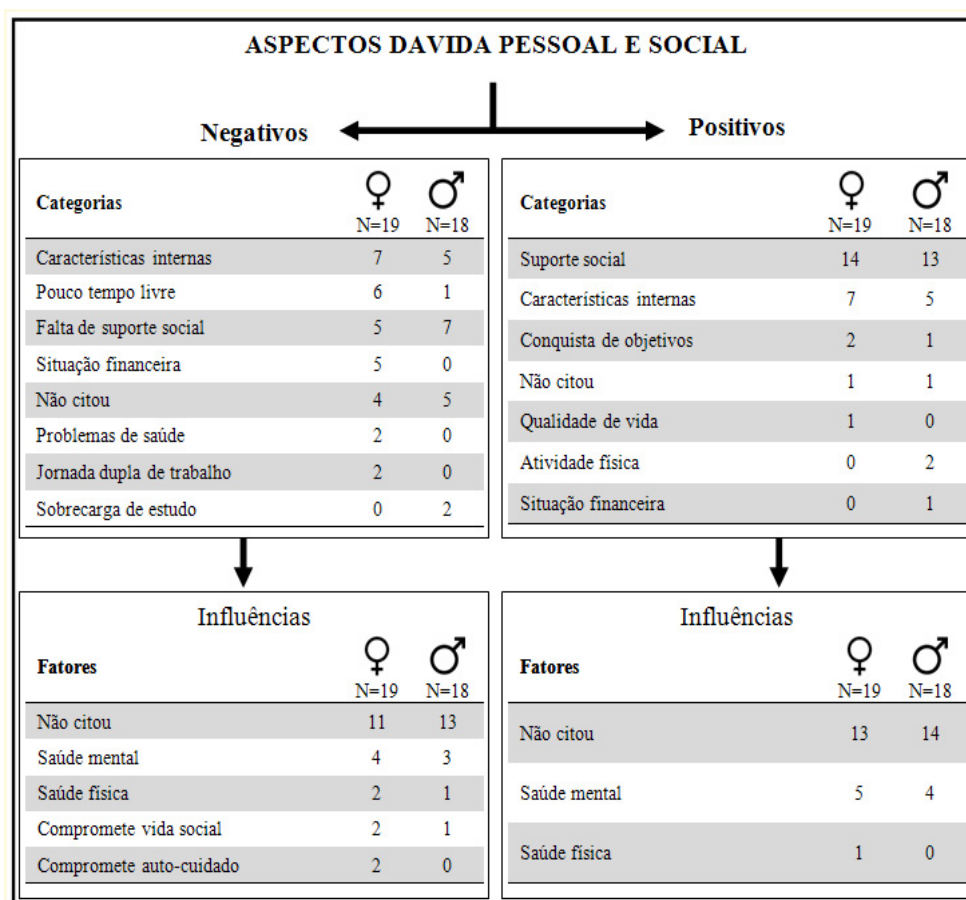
ASPECTOS DAVIDA PESSOAL E SOCIAL

Negativos

Positivos

| Categorias | ♀ N=19 | ♂ N=18 |
|---|---|---|
| Características internas | 7 | 5 |
| Pouco tempo livre | 6 | 1 |
| Falta de suporte social | 5 | 7 |
| Situação financeira | 5 | 0 |
| Não citou | 4 | 5 |
| Problemas de saúde | 2 | 0 |
| Jornada dupla de trabalho | 2 | 0 |
| Sobrecarga de estudo | 0 | 2 |

| Categorias | ♀ N=19 | ♂ N=18 |
|---|---|---|
| Suporte social | 14 | 13 |
| Características internas | 7 | 5 |
| Conquista de objetivos | 2 | 1 |
| Não citou | 1 | 1 |
| Qualidade de vida | 1 | 0 |
| Atividade física | 0 | 2 |
| Situação financeira | 0 | 1 |

Influências

| Fatores | ♀ N=19 | ♂ N=18 |
|---|---|---|
| Não citou | 11 | 13 |
| Saúde mental | 4 | 3 |
| Saúde física | 2 | 1 |
| Compromete vida social | 2 | 1 |
| Compromete auto-cuidado | 2 | 0 |

Influências

| Fatores | ♀ N=19 | ♂ N=18 |
|---|---|---|
| Não citou | 13 | 14 |
| Saúde mental | 5 | 4 |
| Saúde física | 1 | 0 |